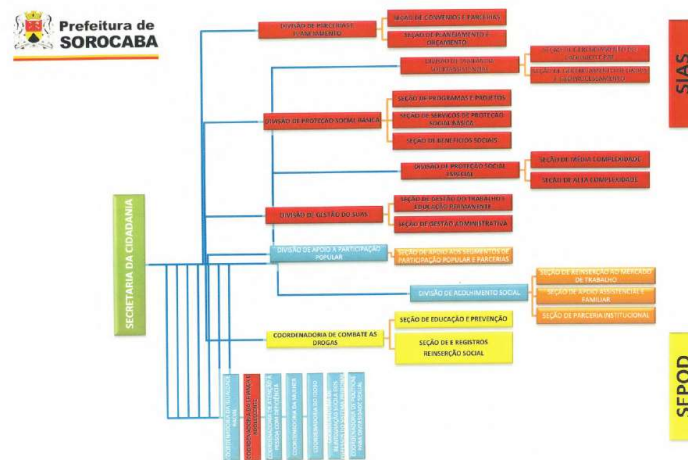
Prefeitura de SOROCABA

SECRETARIA DA CIDADANIA

DIVISÃO DE PARCERIAS E PLANEJAMENTO

SEÇÃO DE CONVÊNIOS E PARCERIAS

SEÇÃO DE PLANEJAMENTO E ORÇAMENTO

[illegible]

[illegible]

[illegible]

SIAS

DIVISÃO DE PROTEÇÃO SOCIAL BÁSICA

SEÇÃO DE PROGRAMAS E PROJETOS

SEÇÃO DE SERVIÇOS DE PROTEÇÃO SOCIAL BÁSICA

SEÇÃO DE BENEFÍCIOS SOCIAIS

DIVISÃO DE PROTEÇÃO SOCIAL ESPECIAL

SEÇÃO DE MÉDIA COMPLEXIDADE

SEÇÃO DE ALTA COMPLEXIDADE

DIVISÃO DE GESTÃO DO SUAS

SEÇÃO DE GESTÃO DO TRABALHO E EDUCAÇÃO PERMANENTE

SEÇÃO DE GESTÃO ADMINISTRATIVA

DIVISÃO DE APOIO À PARTICIPAÇÃO POPULAR

SEÇÃO DE APOIO AOS SEGMENTOS DE PARTICIPAÇÃO POPULAR E PARCERIAS

DIVISÃO DE ACOLHIMENTO SOCIAL

SEÇÃO DE REINSERÇÃO AO MERCADO DE TRABALHO

SEÇÃO DE APOIO ASSISTENCIAL E FAMILIAR

SEÇÃO DE PARCERIA INSTITUCIONAL

COORDENADORIA DE COMBATE AS DROGAS

SEÇÃO DE EDUCAÇÃO E PREVENÇÃO

SEÇÃO DE E REGISTROS REINSERÇÃO SOCIAL

SEPOD

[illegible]

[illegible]

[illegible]

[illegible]

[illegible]

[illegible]

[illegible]